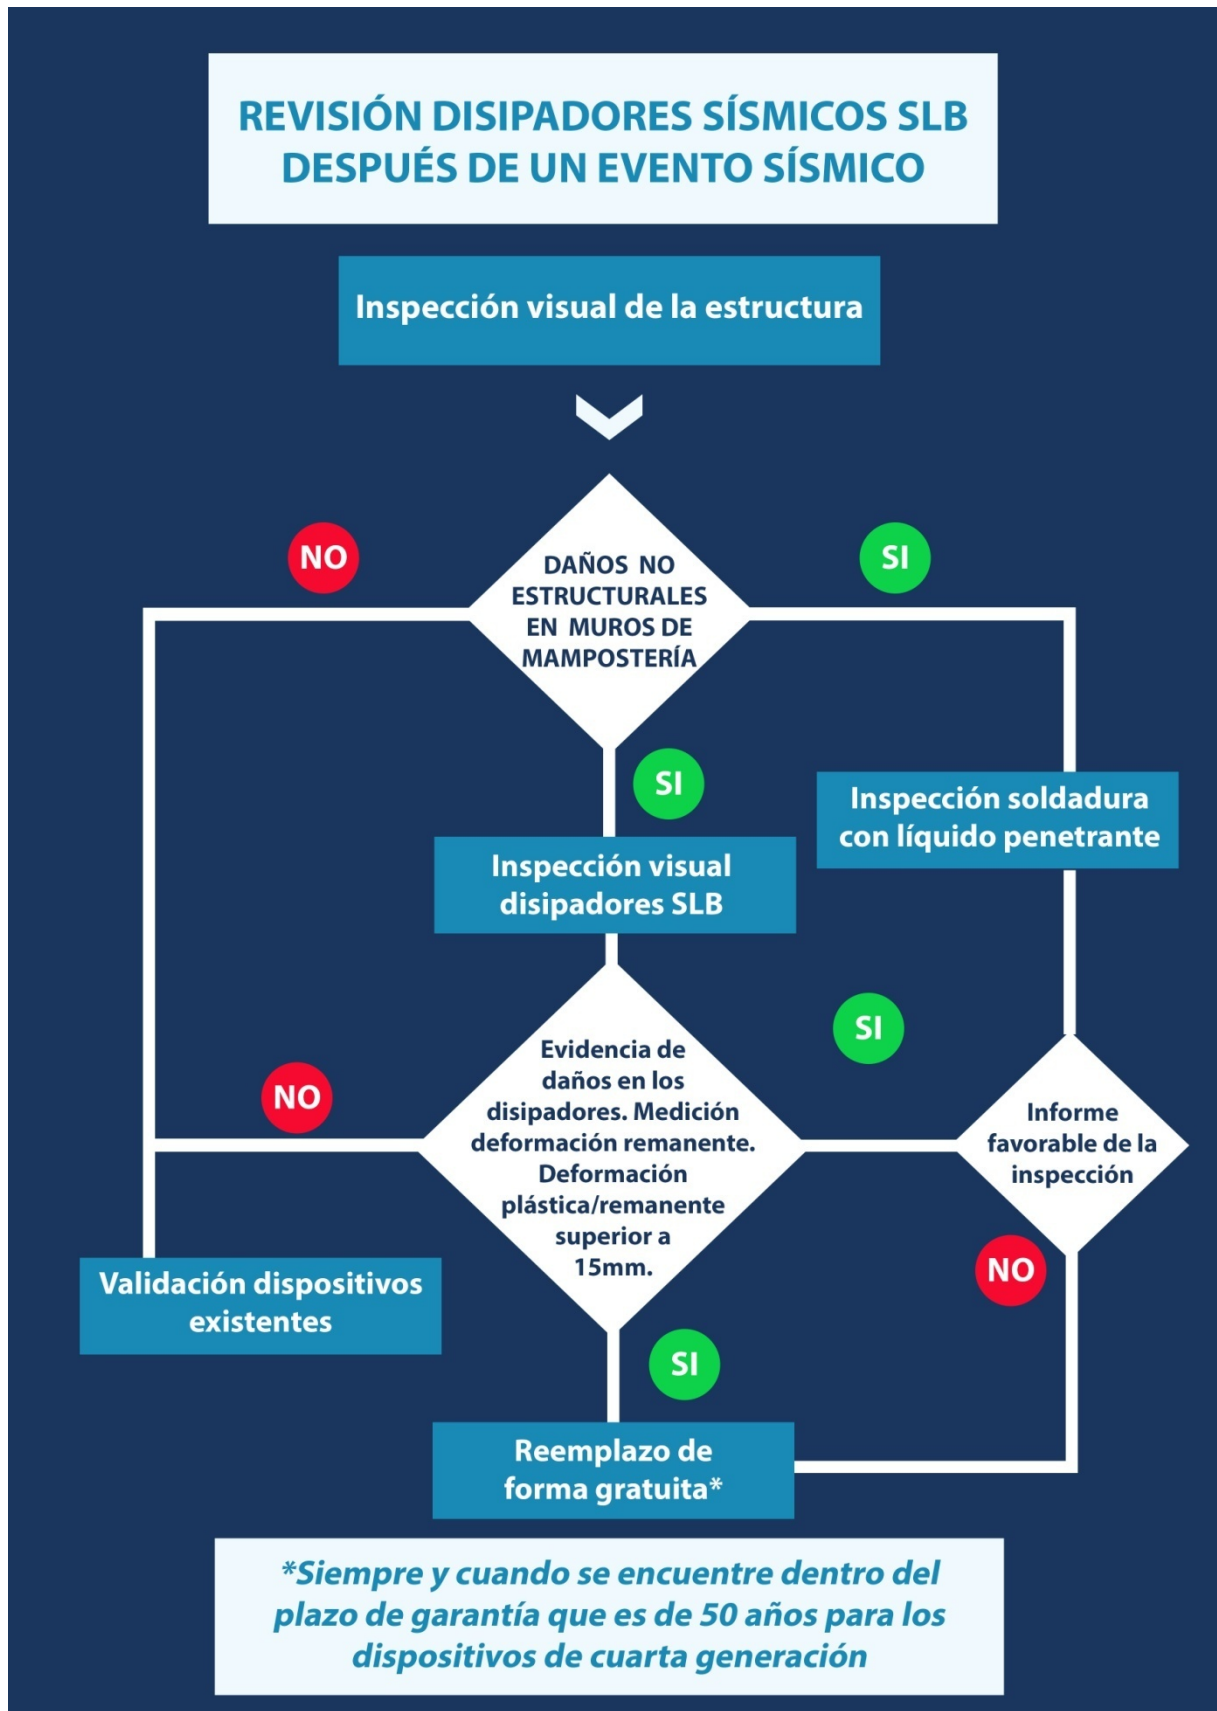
REVISIÓN DISIPADORES SÍSMICOS SLB DESPUÉS DE UN EVENTO SÍSMICO

Inspección visual de la estructura

NO

DAÑOS NO ESTRUCTURALES EN MUROS DE MAMPOSTERÍA

SI

SI

Inspección soldadura con líquido penetrante

Inspección visual disipadores SLB

SI

NO

Evidencia de daños en los disipadores. Medición deformación remanente. Deformación plástica/remanente superior a 15mm.

Informe favorable de la inspección

NO

Validación dispositivos existentes

SI

Reemplazo de forma gratuita*

*Siempre y cuando se encuentre dentro del plazo de garantía que es de 50 años para los dispositivos de cuarta generación